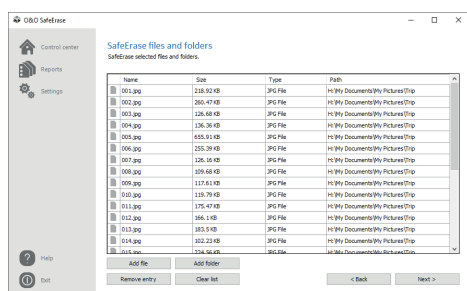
O&O SafeErase

Control center
Reports
Settings

SafeErase files and folders
SafeErase selected files and folders.

| Name | Size | Type | Path |
|---|---|---|---|
| 001.jpg | 218.92 KB | JPG File | H:\My Documents\My Pictures\Trip |
| 002.jpg | 260.47 KB | JPG File | H:\My Documents\My Pictures\Trip |
| 003.jpg | 126.68 KB | JPG File | H:\My Documents\My Pictures\Trip |
| 004.jpg | 136.36 KB | JPG File | H:\My Documents\My Pictures\Trip |
| 005.jpg | 655.91 KB | JPG File | H:\My Documents\My Pictures\Trip |
| 006.jpg | 255.39 KB | JPG File | H:\My Documents\My Pictures\Trip |
| 007.jpg | 126.16 KB | JPG File | H:\My Documents\My Pictures\Trip |
| 008.jpg | 109.68 KB | JPG File | H:\My Documents\My Pictures\Trip |
| 009.jpg | 117.61 KB | JPG File | H:\My Documents\My Pictures\Trip |
| 010.jpg | 119.79 KB | JPG File | H:\My Documents\My Pictures\Trip |
| 011.jpg | 175.47 KB | JPG File | H:\My Documents\My Pictures\Trip |
| 012.jpg | 166.1 KB | JPG File | H:\My Documents\My Pictures\Trip |
| 013.jpg | 183.5 KB | JPG File | H:\My Documents\My Pictures\Trip |
| 014.jpg | 102.23 KB | JPG File | H:\My Documents\My Pictures\Trip |
| 015.jpg | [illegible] | JPG File | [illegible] |

Add file
Add folder
Remove entry
Clear list
< Back
Next >

Help
Exit